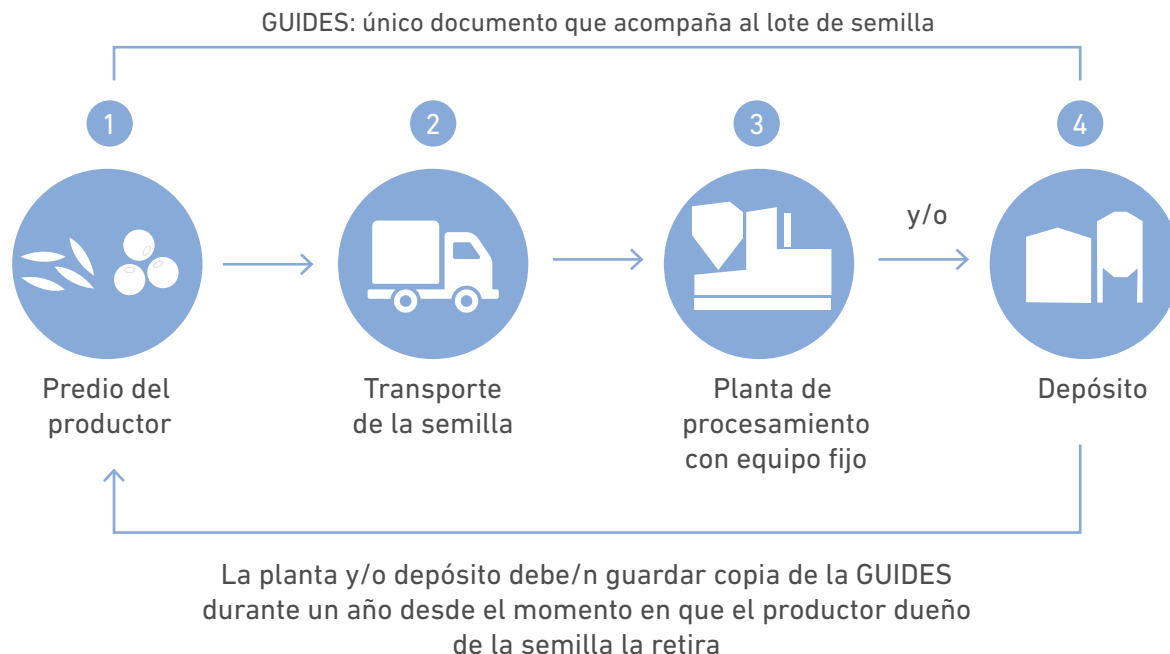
GUIDES: único documento que acompaña al lote de semilla

1

2

3

4

y/o

Predio del productor

Transporte de la semilla

Planta de procesamiento con equipo fijo

Depósito

La planta y/o depósito debe/n guardar copia de la GUIDES durante un año desde el momento en que el productor dueño de la semilla la retira